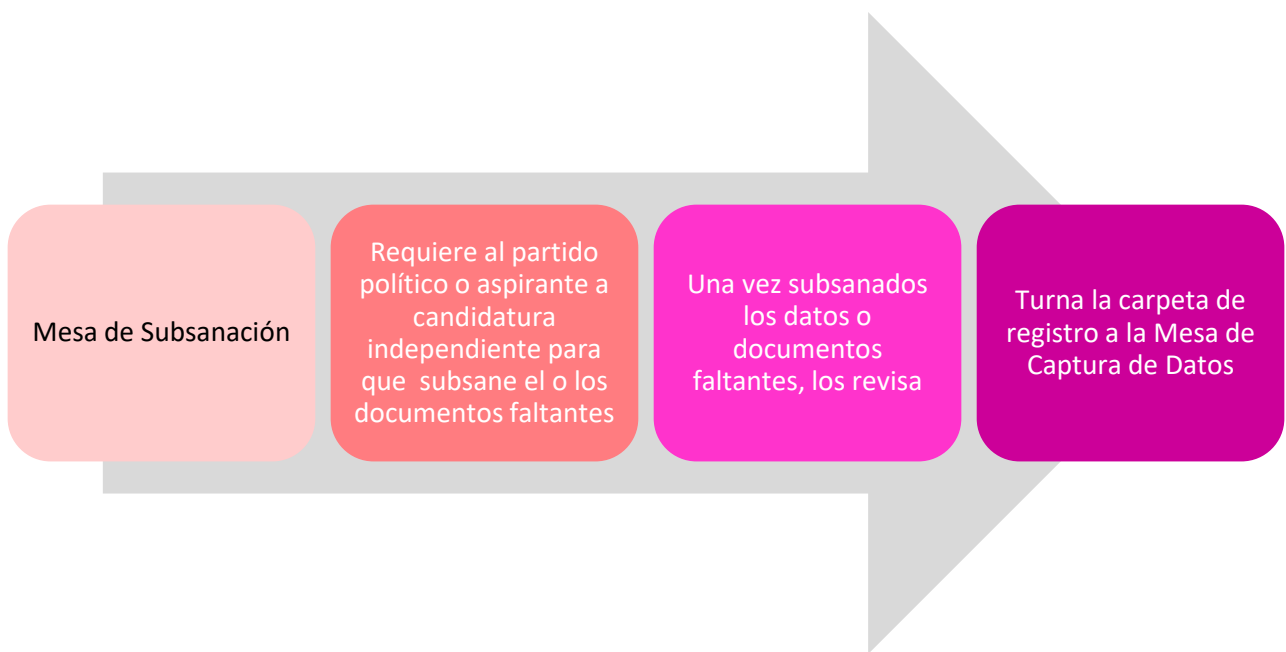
Mesa de Subsanación

Requiere al partido político o aspirante a candidatura independiente para que subsane el o los documentos faltantes

Una vez subsanados los datos o documentos faltantes, los revisa

Turna la carpeta de registro a la Mesa de Captura de Datos